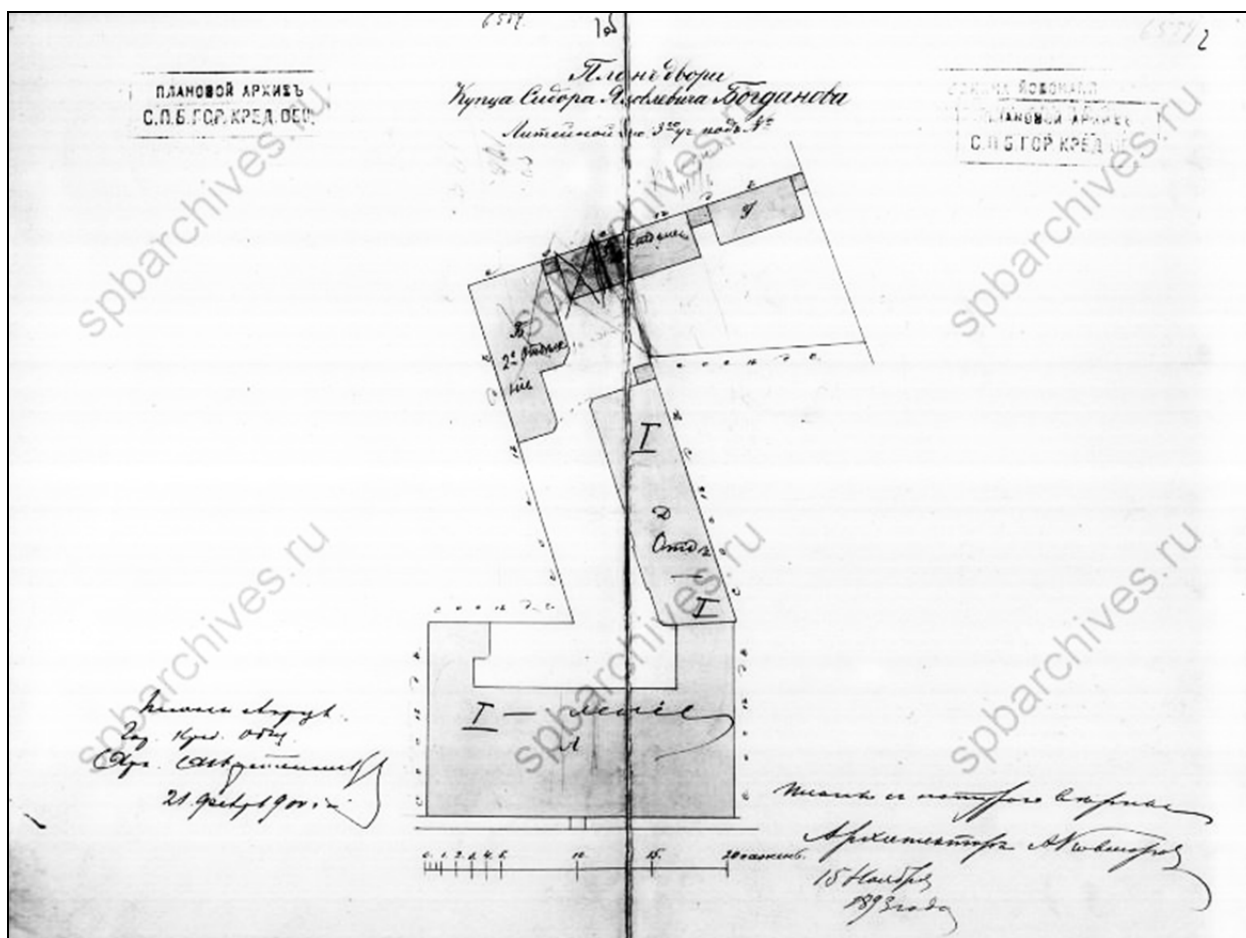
6579 16

6579 2

ПЛАНОВОЙ АРХИВЪ
С.П.Б. ГОР. КРЕД. ОБЩ.

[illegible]
ПЛАНОВОЙ АРХИВЪ
С.П.Б. ГОР. КРЕД. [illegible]

Планъ двора
Купца Сидора Яковлевича Богданова
Литейной ч. 3 уч. подъ 4

У

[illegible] отделение

В
2е отделение

Г

Д
Отдел.
Г

Г — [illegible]
А

Планъ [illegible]
Гор. Кред. Общ.
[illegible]
21 Февр. 1901 г.

0 1 2 3 4 5 10 15 20 саженъ

Планъ съ натуры верный
Архитекторъ А. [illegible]
15 Ноябр.
1893 года

spbarchives.ru
spbarchives.ru
spbarchives.ru
spbarchives.ru
spbarchives.ru
spbarchives.ru
spbarchives.ru
spbarchives.ru